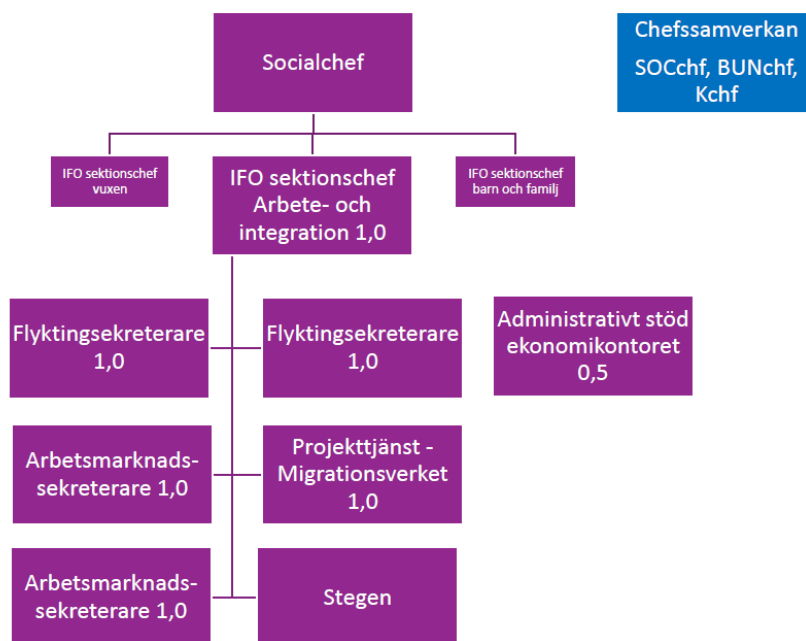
Socialchef

Chefssamverkan

SOCchf, BUNchf, Kchf

IFO sektionschef vuxen

IFO sektionschef Arbete- och integration 1,0

IFO sektionschef barn och familj

Flyktingsekreterare 1,0

Flyktingsekreterare 1,0

Administrativt stöd ekonomikontoret 0,5

Arbetsmarknads-sekreterare 1,0

Projekttjänst - Migrationsverket 1,0

Arbetsmarknads-sekreterare 1,0

Stegen